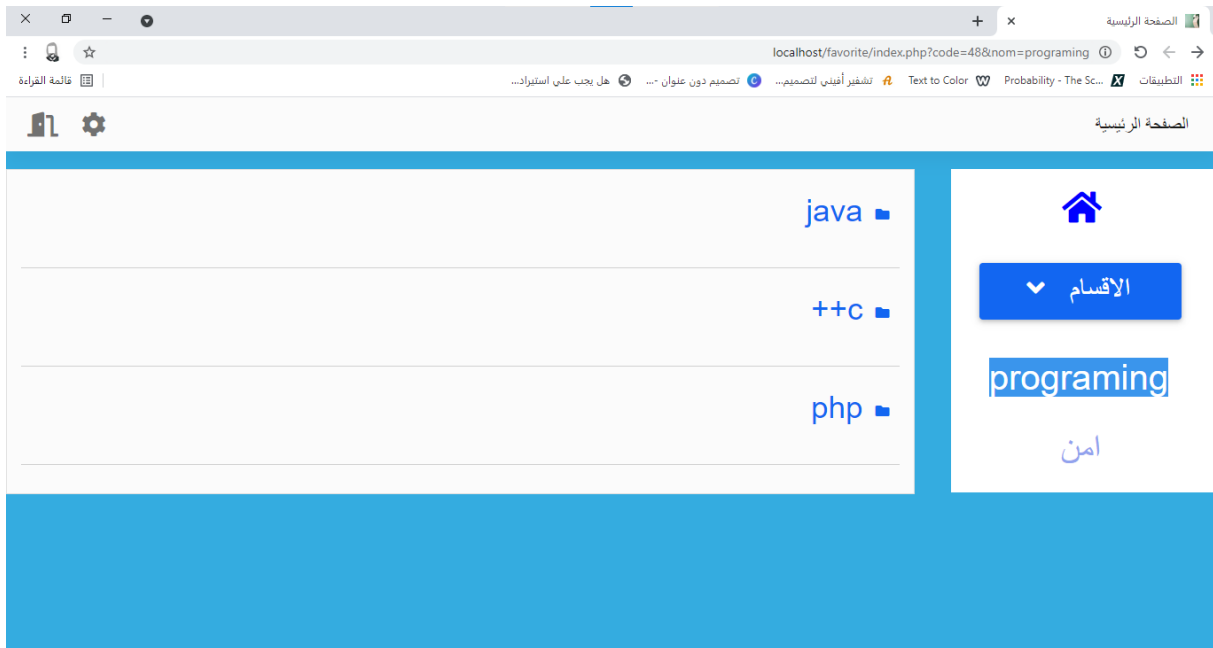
الصفحة الرئيسية ×
+

localhost/favorite/index.php?code=48&nom=programing

التطبيقات
Probability - The Sc...
Text to Color
تشفير أفيني لتصميم...
تصميم دون عنوان -...
هل يجب علي استيراد...
قائمة القراءة

الصفحة الرئيسية

java
c++
php

الأقسام
programing
امن